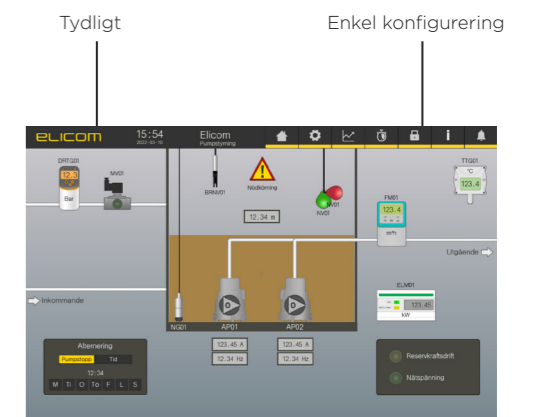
Tydligt

Enkel konfigurering

elicom

15:54
2022-03-10

Elicom
Pumpstyrning

DRTG01
12.3
Bar

MV01

BRNV01

Nödkörning

NV01

12.34 m

FM01
123.4
m³/h

TTG01
°C
123.4

Utgående

Inkommande

ELM01
123.45
kW

NG01

AP01

AP02

123.45 A
12.34 Hz

123.45 A
12.34 Hz

Alternering
Pumpstopp
Tid
12:34
M Ti O To F L S

Reservkraftsdrift

Nätspänning